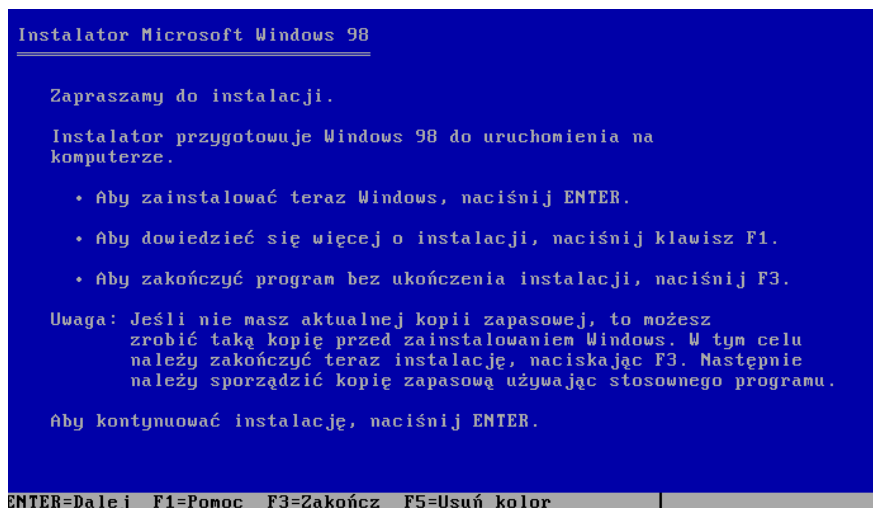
Instalator Microsoft Windows 98

Zapraszamy do instalacji.

Instalator przygotowuje Windows 98 do uruchomienia na komputerze.

• Aby zainstalować teraz Windows, naciśnij ENTER.

• Aby dowiedzieć się więcej o instalacji, naciśnij klawisz F1.

• Aby zakończyć program bez ukończenia instalacji, naciśnij F3.

Uwaga: Jeśli nie masz aktualnej kopii zapasowej, to możesz zrobić taką kopię przed zainstalowaniem Windows. W tym celu należy zakończyć teraz instalację, naciskając F3. Następnie należy sporządzić kopię zapasową używając stosownego programu.

Aby kontynuować instalację, naciśnij ENTER.

ENTER=Dalej F1=Pomoc F3=Zakończ F5=Usuń kolor